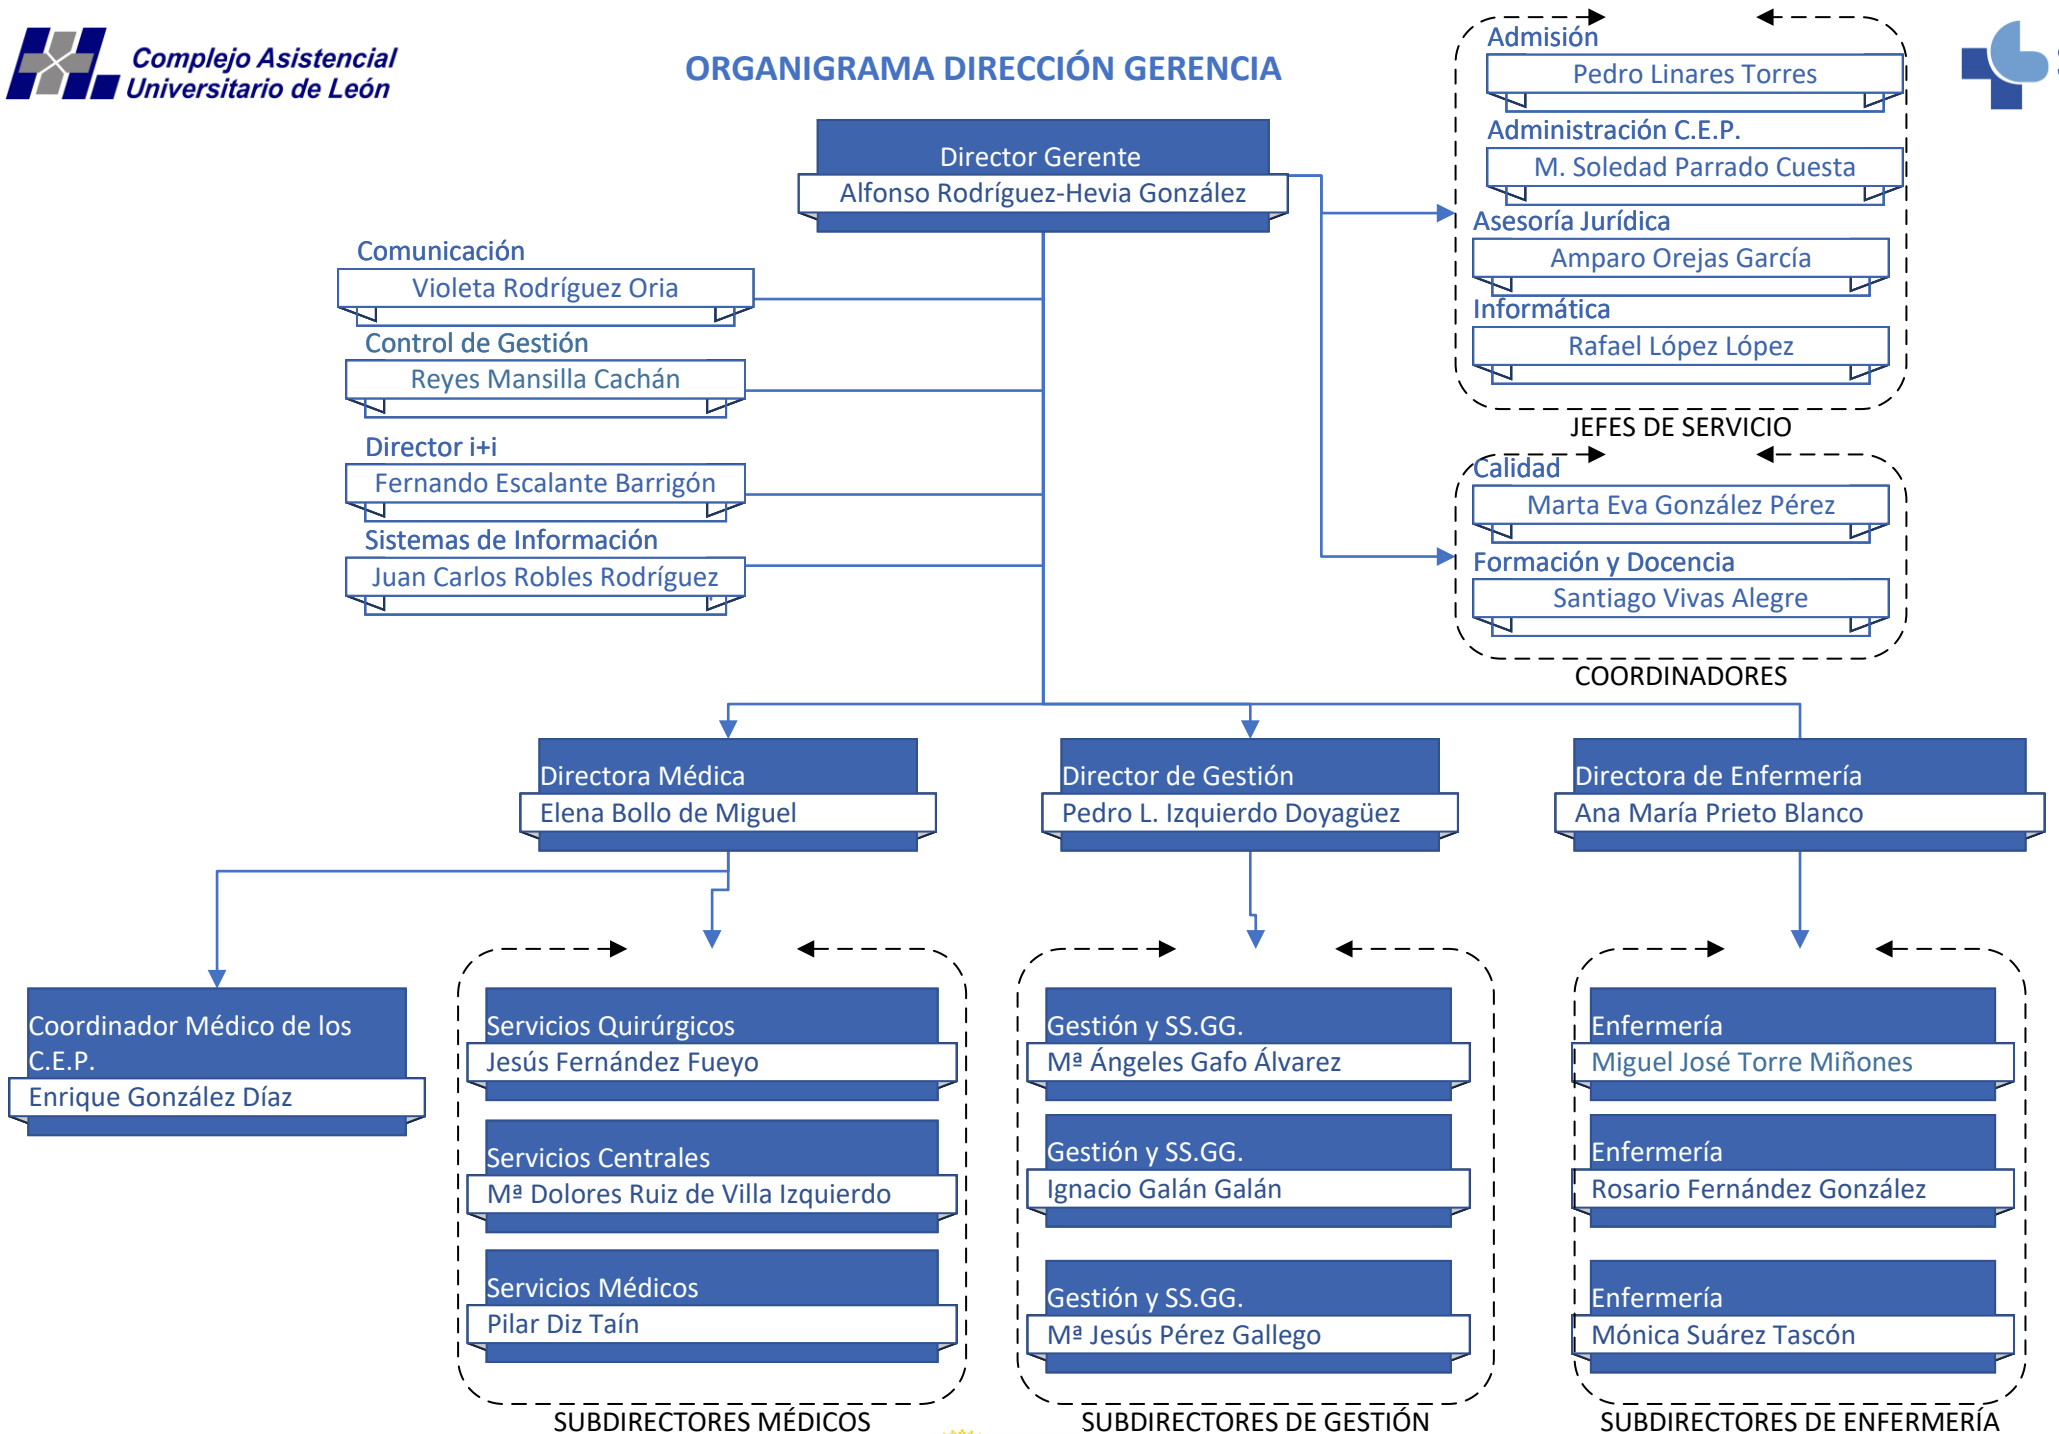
Complejo Asistencial Universitario de León

ORGANIGRAMA DIRECCIÓN GERENCIA

Director Gerente
Alfonso Rodríguez-Hevia González

Comunicación
Violeta Rodríguez Oria

Control de Gestión
Reyes Mansilla Cachán

Director i+i
Fernando Escalante Barrigón

Sistemas de Información
Juan Carlos Robles Rodríguez

Admisión
Pedro Linares Torres

Administración C.E.P.
M. Soledad Parrado Cuesta

Asesoría Jurídica
Amparo Orejas García

Informática
Rafael López López

JEFES DE SERVICIO

Calidad
Marta Eva González Pérez

Formación y Docencia
Santiago Vivas Alegre

COORDINADORES

Directora Médica
Elena Bollo de Miguel

Director de Gestión
Pedro L. Izquierdo Doyagüez

Directora de Enfermería
Ana María Prieto Blanco

Coordinador Médico de los C.E.P.
Enrique González Díaz

Servicios Quirúrgicos
Jesús Fernández Fueyo

Servicios Centrales
Mª Dolores Ruiz de Villa Izquierdo

Servicios Médicos
Pilar Diz Taín

SUBDIRECTORES MÉDICOS

Gestión y SS.GG.
Mª Ángeles Gafo Álvarez

Gestión y SS.GG.
Ignacio Galán Galán

Gestión y SS.GG.
Mª Jesús Pérez Gallego

SUBDIRECTORES DE GESTIÓN

Enfermería
Miguel José Torre Miñones

Enfermería
Rosario Fernández González

Enfermería
Mónica Suárez Tascón

SUBDIRECTORES DE ENFERMERÍA